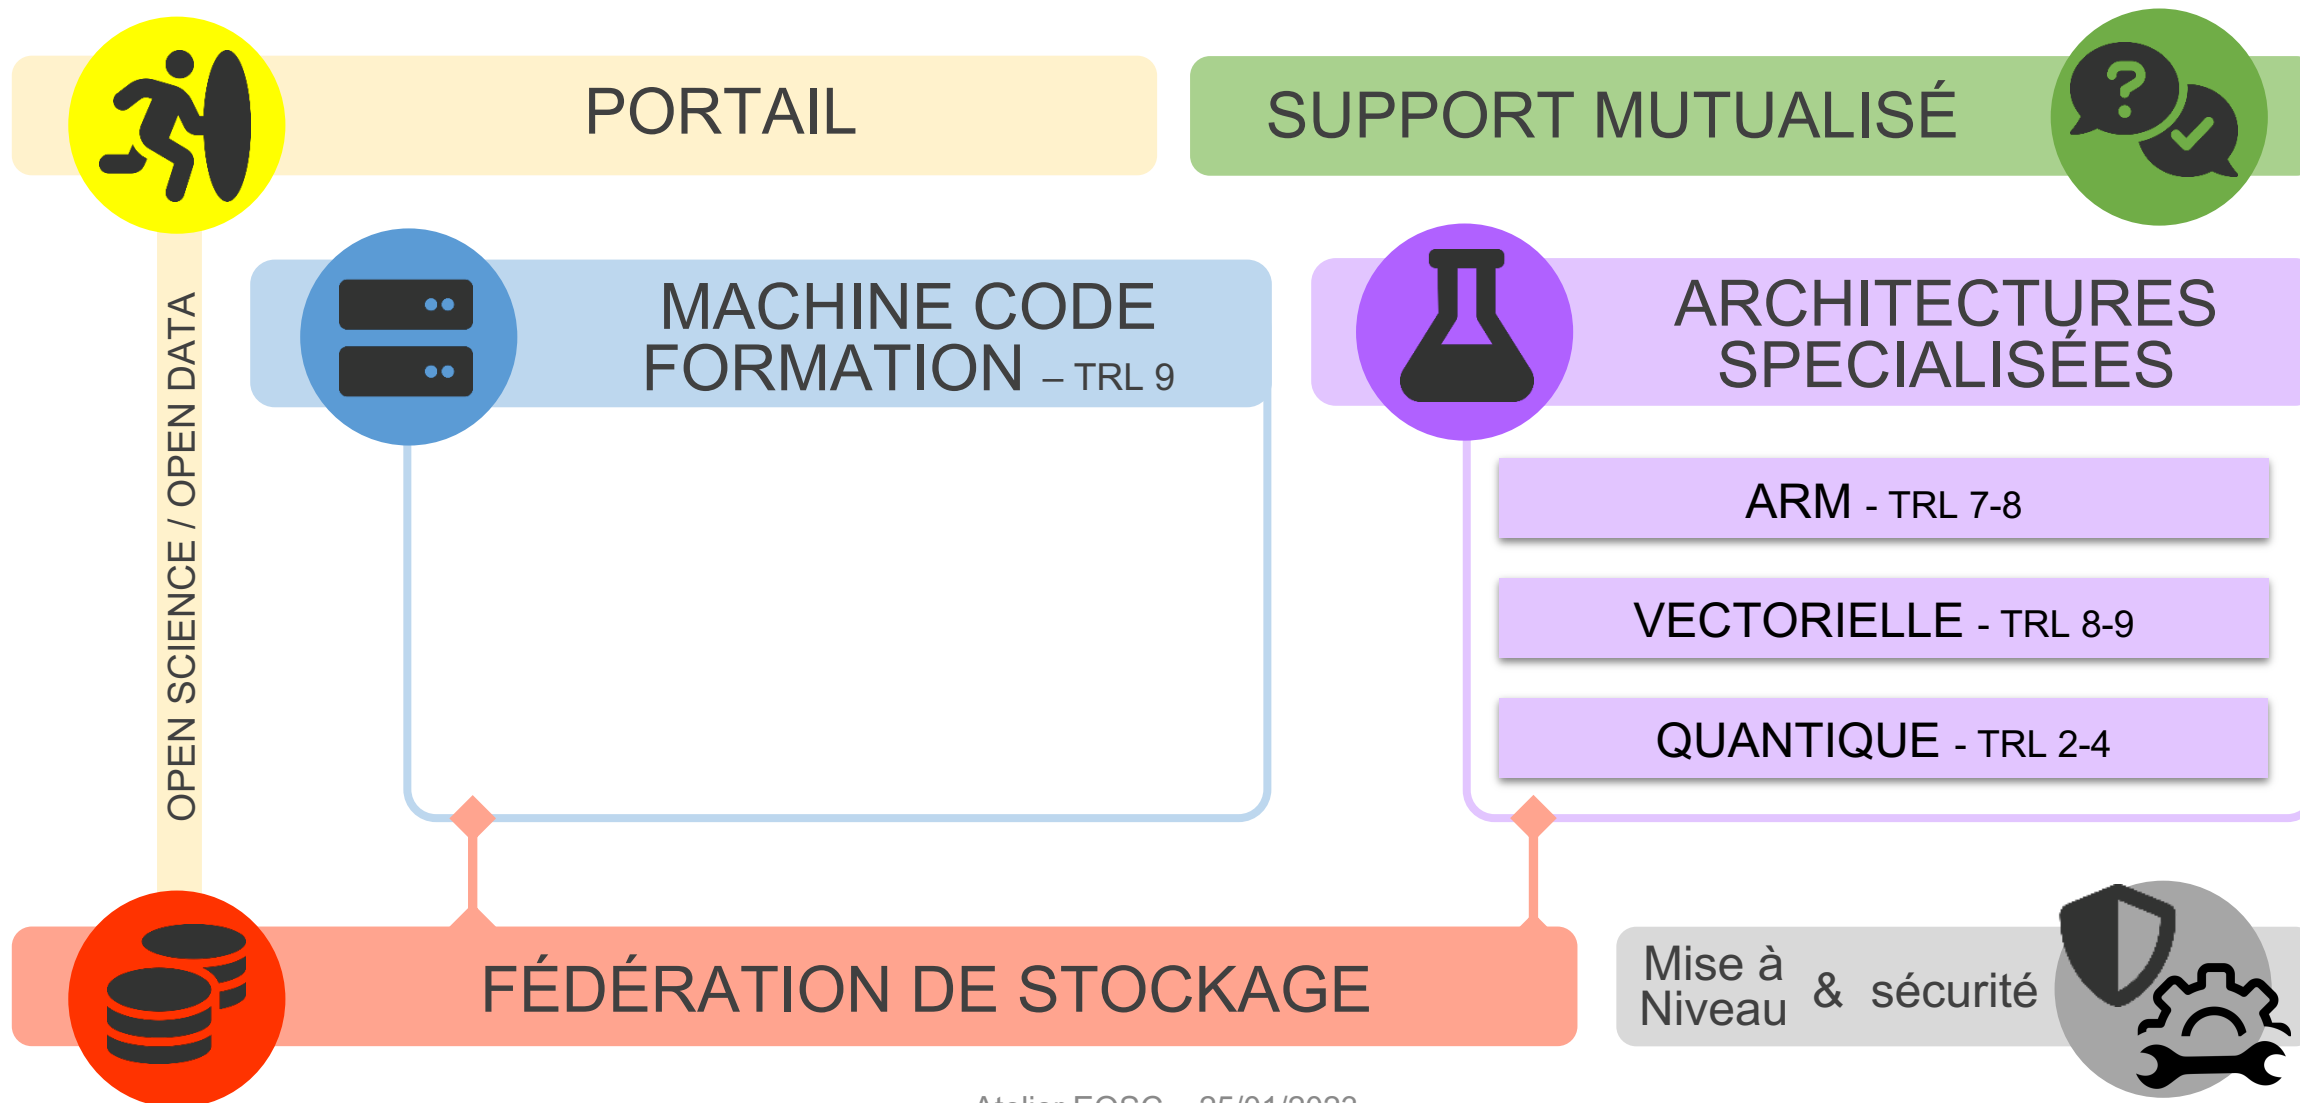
PORTAIL

SUPPORT MUTUALISÉ

OPEN SCIENCE / OPEN DATA

MACHINE CODE FORMATION – TRL 9

ARCHITECTURES SPECIALISÉES

ARM - TRL 7-8

VECTORIELLE - TRL 8-9

QUANTIQUE - TRL 2-4

FÉDÉRATION DE STOCKAGE

Mise à Niveau & sécurité

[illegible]